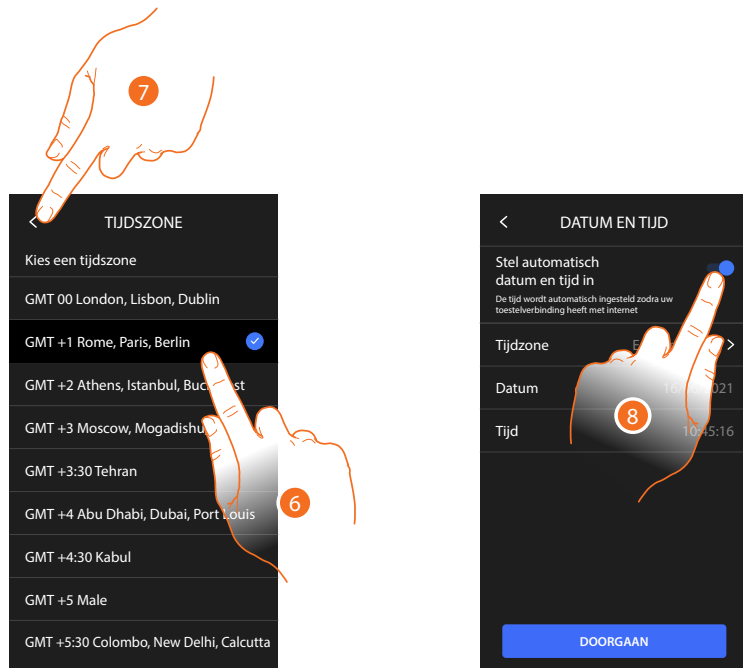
7

<

TIJDSZONE

Kies een tijdszone

GMT 00 London, Lisbon, Dublin

GMT +1 Rome, Paris, Berlin

GMT +2 Athens, Istanbul, Buc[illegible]st

GMT +3 Moscow, Mogadishu

GMT +3:30 Tehran

GMT +4 Abu Dhabi, Dubai, Port Louis

GMT +4:30 Kabul

GMT +5 Male

GMT +5:30 Colombo, New Delhi, Calcutta

6

<

DATUM EN TIJD

Stel automatisch datum en tijd in

De tijd wordt automatisch ingesteld zodra uw toestelverbinding heeft met internet

Tijdzone E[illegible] >

Datum 16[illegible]021

Tijd 10:45:16

8

DOORGAAN